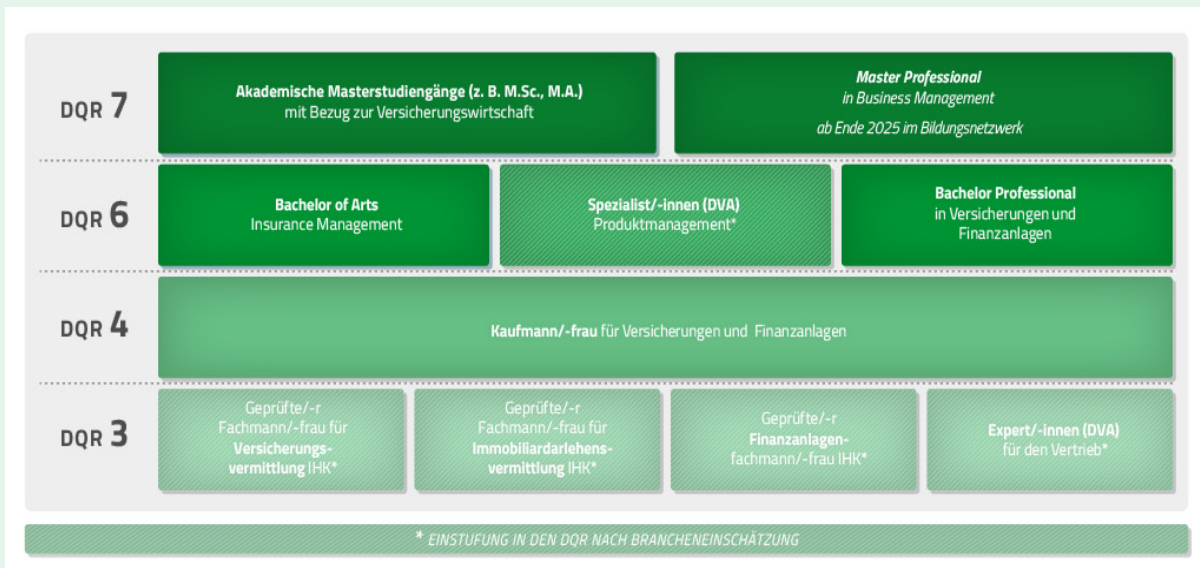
DQR 7

Akademische Masterstudiengänge (z. B. M.Sc., M.A.) mit Bezug zur Versicherungswirtschaft

Master Professional in Business Management

ab Ende 2025 im Bildungsnetzwerk

DQR 6

Bachelor of Arts Insurance Management

Spezialist/-innen (DVA) Produktmanagement*

Bachelor Professional in Versicherungen und Finanzanlagen

DQR 4

Kaufmann/-frau für Versicherungen und Finanzanlagen

DQR 3

Geprüfte/-r Fachmann/-frau für Versicherungsvermittlung IHK*

Geprüfte/-r Fachmann/-frau für Immobiliardarlehensvermittlung IHK*

Geprüfte/-r Finanzanlagenfachmann/-frau IHK*

Expert/-innen (DVA) für den Vertrieb*

* EINSTUFUNG IN DEN DQR NACH BRANCHENEINSCHÄTZUNG